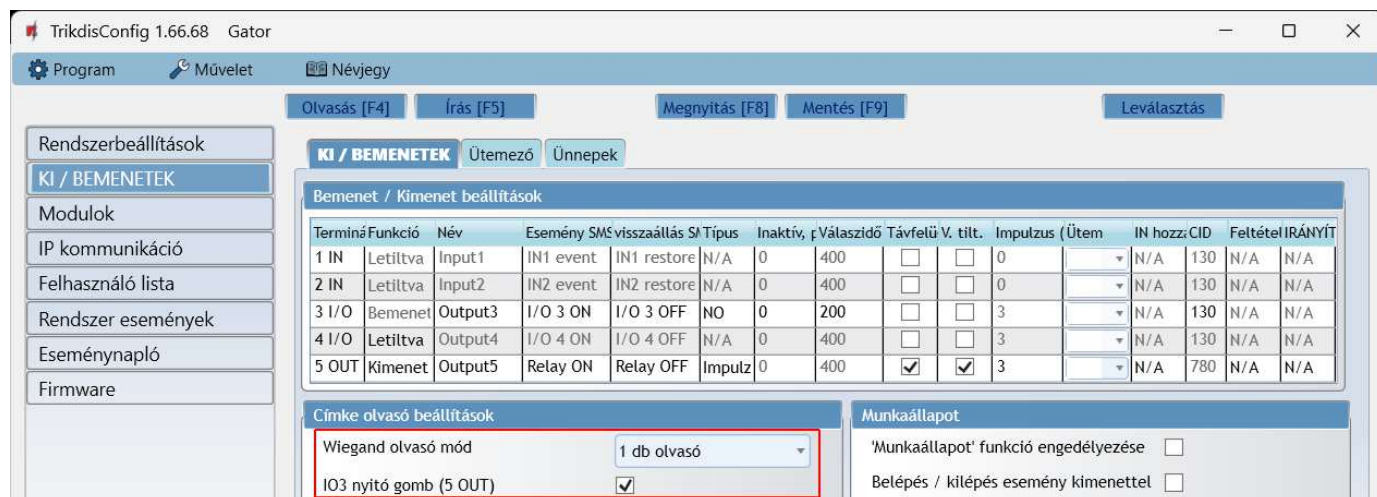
TrikdisConfig 1.66.68 Gator

Program Művelet Névjegy

Olvasás [F4] Írás [F5] Megnyitás [F8] Mentés [F9] Leválasztás

Rendszerbeállítások
KI / BEMENETEK
Modulok
IP kommunikáció
Felhasználó lista
Rendszer események
Eseménynapló
Firmware

KI / BEMENETEK Ütemező Ünnepek

Bemenet / Kimenet beállítások

| Termina | Funkció | Név | Esemény SMS | visszaállás SM | Típus | Inaktív, | Válaszidő | Távfelü | V. tilt. | Impulzus ( | Ütem | IN hozzá | CID | Feltétel | IRÁNYÍT |
|---|---|---|---|---|---|---|---|---|---|---|---|---|---|---|---|
| 1 IN | Letiltva | Input1 | IN1 event | IN1 restore | N/A | 0 | 400 | ☐ | ☐ | 0 | | N/A | 130 | N/A | N/A |
| 2 IN | Letiltva | Input2 | IN2 event | IN2 restore | N/A | 0 | 400 | ☐ | ☐ | 0 | | N/A | 130 | N/A | N/A |
| 3 I/O | Bemenet | Output3 | I/O 3 ON | I/O 3 OFF | NO | 0 | 200 | ☐ | ☐ | 3 | | N/A | 130 | N/A | N/A |
| 4 I/O | Letiltva | Output4 | I/O 4 ON | I/O 4 OFF | N/A | 0 | 400 | ☐ | ☐ | 3 | | N/A | 130 | N/A | N/A |
| 5 OUT | Kimenet | Output5 | Relay ON | Relay OFF | Impulz | 0 | 400 | ☑ | ☑ | 3 | | N/A | 780 | N/A | N/A |

Címke olvasó beállítások
Wiegand olvasó mód 1 db olvasó
IO3 nyitó gomb (5 OUT) ☑

Munkaállapot
'Munkaállapot' funkció engedélyezése ☐
Belépés / kilépés esemény kimenettel ☐